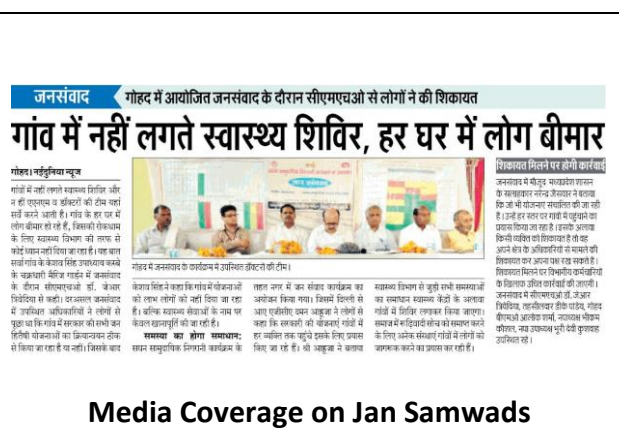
जनसंवाद गोहद में आयोजित जनसंवाद के दौरान सीएमएचओ से लोगों ने की शिकायत

गांव में नहीं लगते स्वास्थ्य शिविर, हर घर में लोग बीमार

गोहद। नईदुनिया न्यूज

गांवों में नहीं लगते स्वास्थ्य शिविर और न ही एएनएम व डॉक्टरों की टीम यहां सर्वे करने आती है। गांव के हर घर में लोग बीमार हो रहे हैं, जिसकी रोकथाम के लिए स्वास्थ्य विभाग की तरफ से कोई प्रयास नहीं किया जा रहा है। यह बात सर्वा गांव के केशव सिंह उपाध्याय कस्बे के चक्रधारी मैरिज गार्डन में जनसंवाद के दौरान सीएमएचओ डॉ. जेआर त्रिवेदिया से कही। दरअसल जनसंवाद में उपस्थित अधिकारियों ने लोगों से पूछा था कि गांव में सरकार की सभी कल्याणकारी योजनाओं का क्रियान्वयन ठीक से किया जा रहा है या नहीं। जिसके बाद

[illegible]

जनसंवाद के कार्यक्रम में उपस्थित डॉक्टरों की टीम।

केशव सिंह ने कहा कि गांव में योजनाओं का लाभ लोगों को नहीं दिया जा रहा है। बल्कि स्वास्थ्य सेवाओं के नाम पर केवल खानापूर्ति की जा रही है।

समस्या का होगा समाधान: सघन समुदायिक निगरानी कार्यक्रम के

तहत नगर में जन संवाद कार्यक्रम का आयोजन किया गया। जिसमें दिल्ली से आए एडीसीए डमन आहूजा ने लोगों से कहा कि सरकारी की योजनाएं गांवों में हर व्यक्ति तक पहुंचे इसके लिए प्रयास किए जा रहे हैं। श्री आहूजा ने बताया

स्वास्थ्य विभाग से जुड़ी सभी समस्याओं का समाधान स्वास्थ्य केंद्रों के अलावा गांवों में शिविर लगाकर किया जाएगा। समाज में रूढ़ियादी सोच को समाप्त करने के लिए अनेक संस्थाएं गांवों में लोगों को जागरूक करने का प्रयास कर रही हैं।

शिकायत मिलने पर होगी कार्रवाई

जनसंवाद में मौजूद मध्यप्रदेश शासन के सलाहकार नरेन्द्र जैस्वाल ने बताया कि जो भी योजनाएं संचालित की जा रही है। उन्हें हर स्तर पर गांवों में पहुंचाने का प्रयास किया जा रहा है। इसके अलावा किसी व्यक्ति को शिकायत है तो वह अपने क्षेत्र के अधिकारियों से मामले की शिकायत कर अपना पक्ष रख सकते हैं। शिकायत मिलने पर विभागीय कर्मचारियों के खिलाफ उचित कार्रवाई की जाएगी। जनसंवाद में सीएमएचओ डॉ. जेआर त्रिवेदिया, तहसीलदार डीके पांडेय, गोहद बीएमओ आलोक शर्मा, नवाचार भीकम कौशल, नव उपाध्यक्ष भूरी देवी कुशवाह उपस्थित रहे।

Media Coverage on Jan Samwads